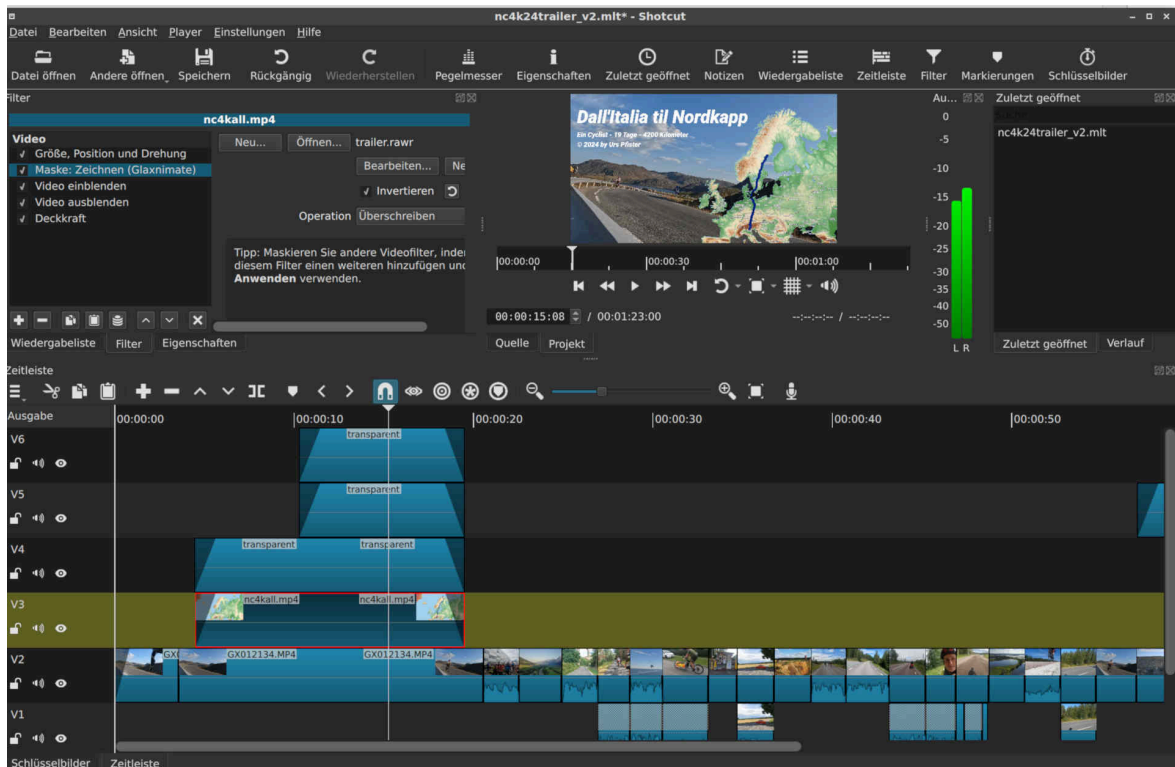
nc4k24trailer_v2.mlt* - Shotcut

Datei Bearbeiten Ansicht Player Einstellungen Hilfe

Datei öffnen Andere öffnen Speichern Rückgängig Wiederherstellen Pegelmesser Eigenschaften Zuletzt geöffnet Notizen Wiedergabeliste Zeitleiste Filter Markierungen Schlüsselbilder

Filter

nc4kall.mp4

Video
Größe, Position und Drehung
Maske: Zeichnen (Glaxnimate)
Video einblenden
Video ausblenden
Deckkraft

Neu... Öffnen... trailer.rawr
Bearbeiten... Ne
Invertieren
Operation Überschreiben

Tipp: Maskieren Sie andere Videofilter, inder diesem Filter einen weiteren hinzufügen unc **Anwenden** verwenden.

Wiedergabeliste Filter Eigenschaften

Dall'Italia til Nordkapp
Ein Cyclist - 19 Tage - 4200 Kilometer
© 2024 by Urs Pfister

00:00:00 00:00:30 00:01:00

00:00:15:08 / 00:01:23:00 --:--:--:-- / --:--:--:--

Quelle Projekt

Au... 0 -5 -10 -15 -20 -25 -30 -35 -40 -50 L R

Zuletzt geöffnet
nc4k24trailer_v2.mlt
Zuletzt geöffnet Verlauf

Zeitleiste

Ausgabe 00:00:00 00:00:10 00:00:20 00:00:30 00:00:40 00:00:50

V6 transparent
V5 transparent
V4 transparent transparent
V3 nc4kall.mp4 nc4kall.mp4
V2 GX GX012134.MP4 GX012134.MP4
V1

Schlüsselbilder Zeitleiste